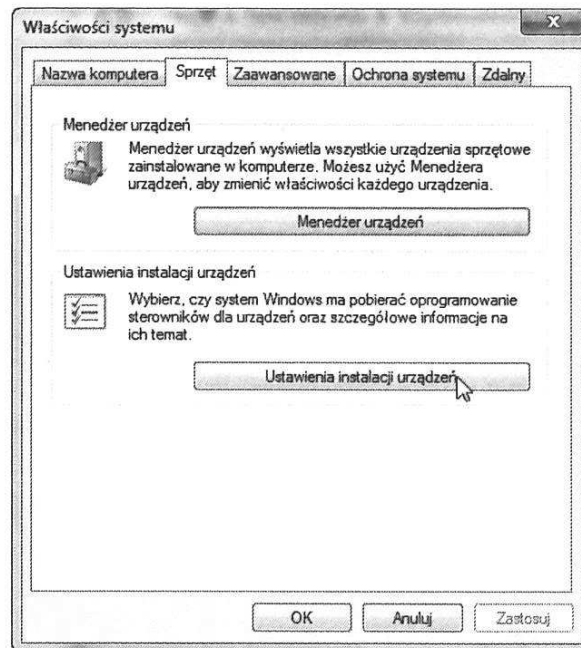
Właściwości systemu

Nazwa komputera | Sprzęt | Zaawansowane | Ochrona systemu | Zdalny

Menedżer urządzeń

Menedżer urządzeń wyświetla wszystkie urządzenia sprzętowe zainstalowane w komputerze. Możesz użyć Menedżera urządzeń, aby zmienić właściwości każdego urządzenia.

Menedżer urządzeń

Ustawienia instalacji urządzeń

Wybierz, czy system Windows ma pobierać oprogramowanie sterowników dla urządzeń oraz szczegółowe informacje na ich temat.

Ustawienia instalacji urządzeń

OK | Anuluj | Zastosuj